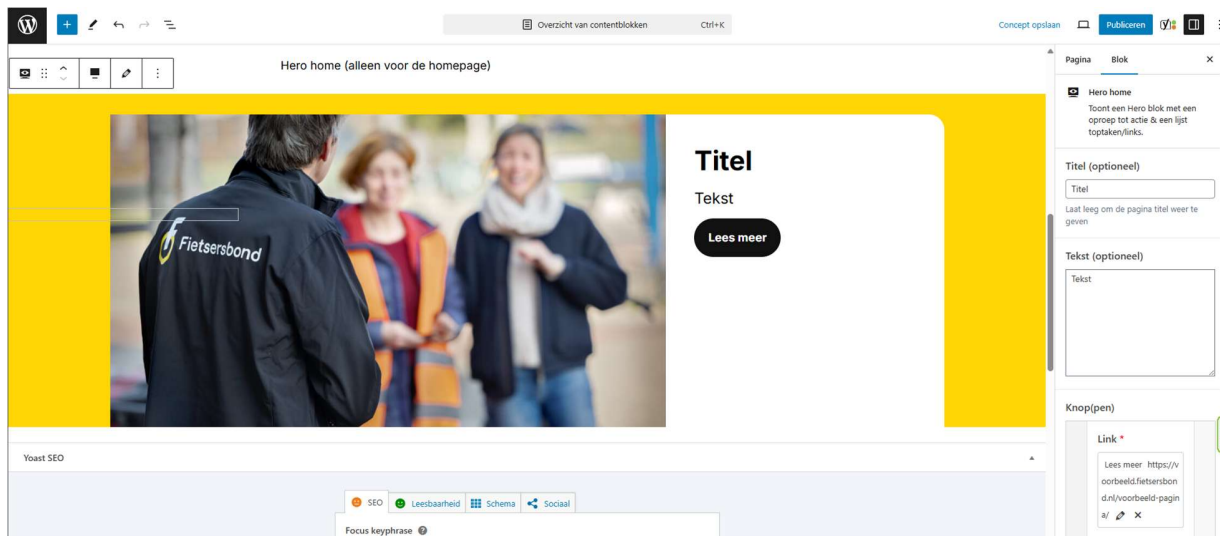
Overzicht van contentblokken Ctrl+K

Concept opslaan Publiceren

Hero home (alleen voor de homepage)

Fietsersbond

Titel

Tekst

Lees meer

Yoast SEO

SEO Leesbaarheid Schema Sociaal

Focus keyphrase

Pagina Blok ×

Hero home

Toont een Hero blok met een oproep tot actie & een lijst toptaken/links.

Titel (optioneel)

Titel

Laat leeg om de pagina titel weer te geven

Tekst (optioneel)

Tekst

Knop(pen)

Link *

Lees meer https://voorbeeld.fietsersbond.nl/voorbeeld-pagina/